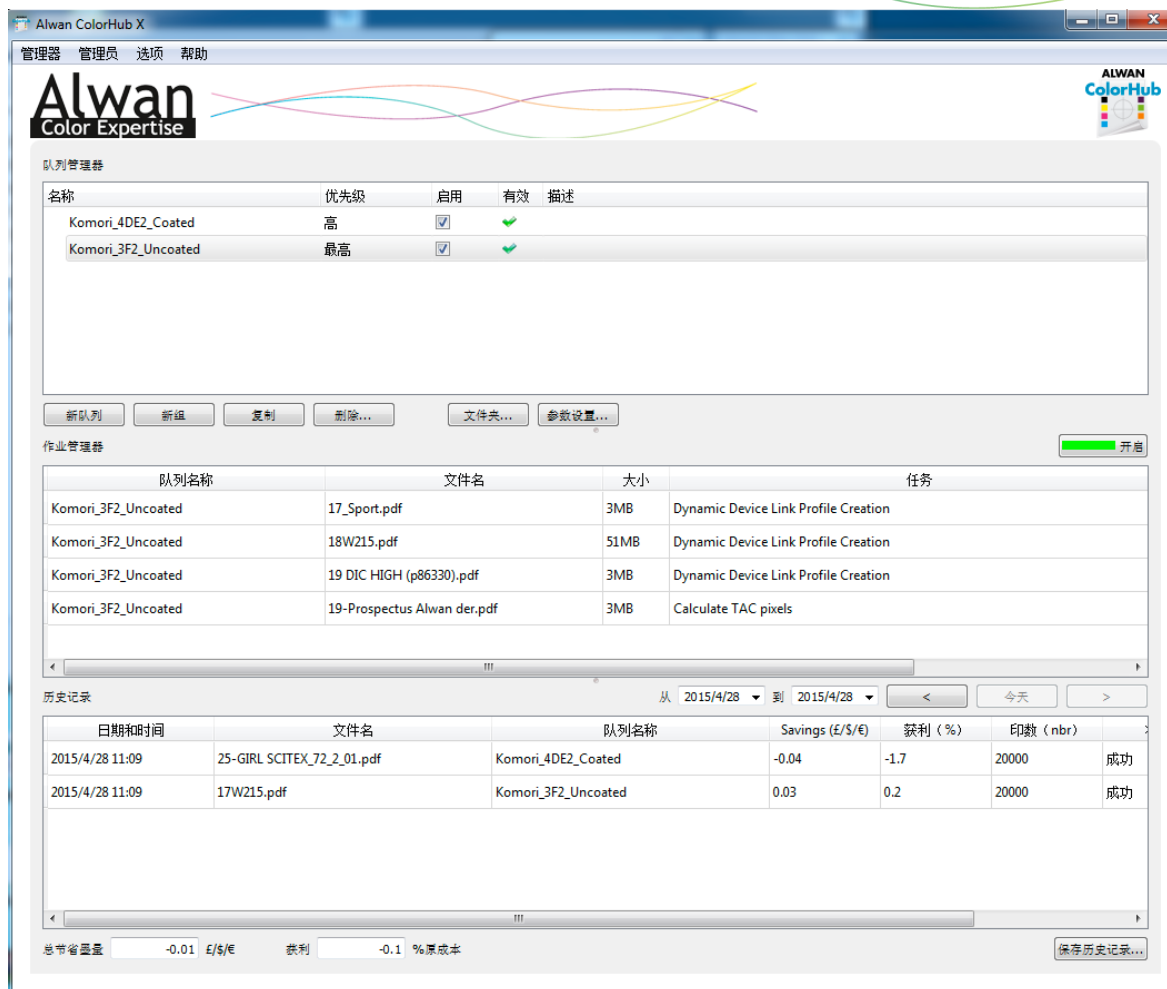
Alwan ColorHub X

管理器 管理员 选项 帮助

Alwan Color Expertise

ALWAN ColorHub

队列管理器

| 名称 | 优先级 | 启用 | 有效 | 描述 |
|---|---|---|---|---|
| Komori_4DE2_Coated | 高 | | | |
| Komori_3F2_Uncoated | 最高 | | | |

新队列 新组 复制 删除... 文件夹... 参数设置...

作业管理器

开启

| 队列名称 | 文件名 | 大小 | 任务 |
|---|---|---|---|
| Komori_3F2_Uncoated | 17_Sport.pdf | 3MB | Dynamic Device Link Profile Creation |
| Komori_3F2_Uncoated | 18W215.pdf | 51MB | Dynamic Device Link Profile Creation |
| Komori_3F2_Uncoated | 19 DIC HIGH (p86330).pdf | 3MB | Dynamic Device Link Profile Creation |
| Komori_3F2_Uncoated | 19-Prospectus Alwan der.pdf | 3MB | Calculate TAC pixels |

历史记录

从 2015/4/28 到 2015/4/28 < 今天 >

| 日期和时间 | 文件名 | 队列名称 | Savings (£/$/€) | 获利（%） | 印数（nbr） | |
|---|---|---|---|---|---|---|
| 2015/4/28 11:09 | 25-GIRL SCITEX_72_2_01.pdf | Komori_4DE2_Coated | -0.04 | -1.7 | 20000 | 成功 |
| 2015/4/28 11:09 | 17W215.pdf | Komori_3F2_Uncoated | 0.03 | 0.2 | 20000 | 成功 |

总节省墨量 -0.01 £/$/€ 获利 -0.1 %原成本

保存历史记录...